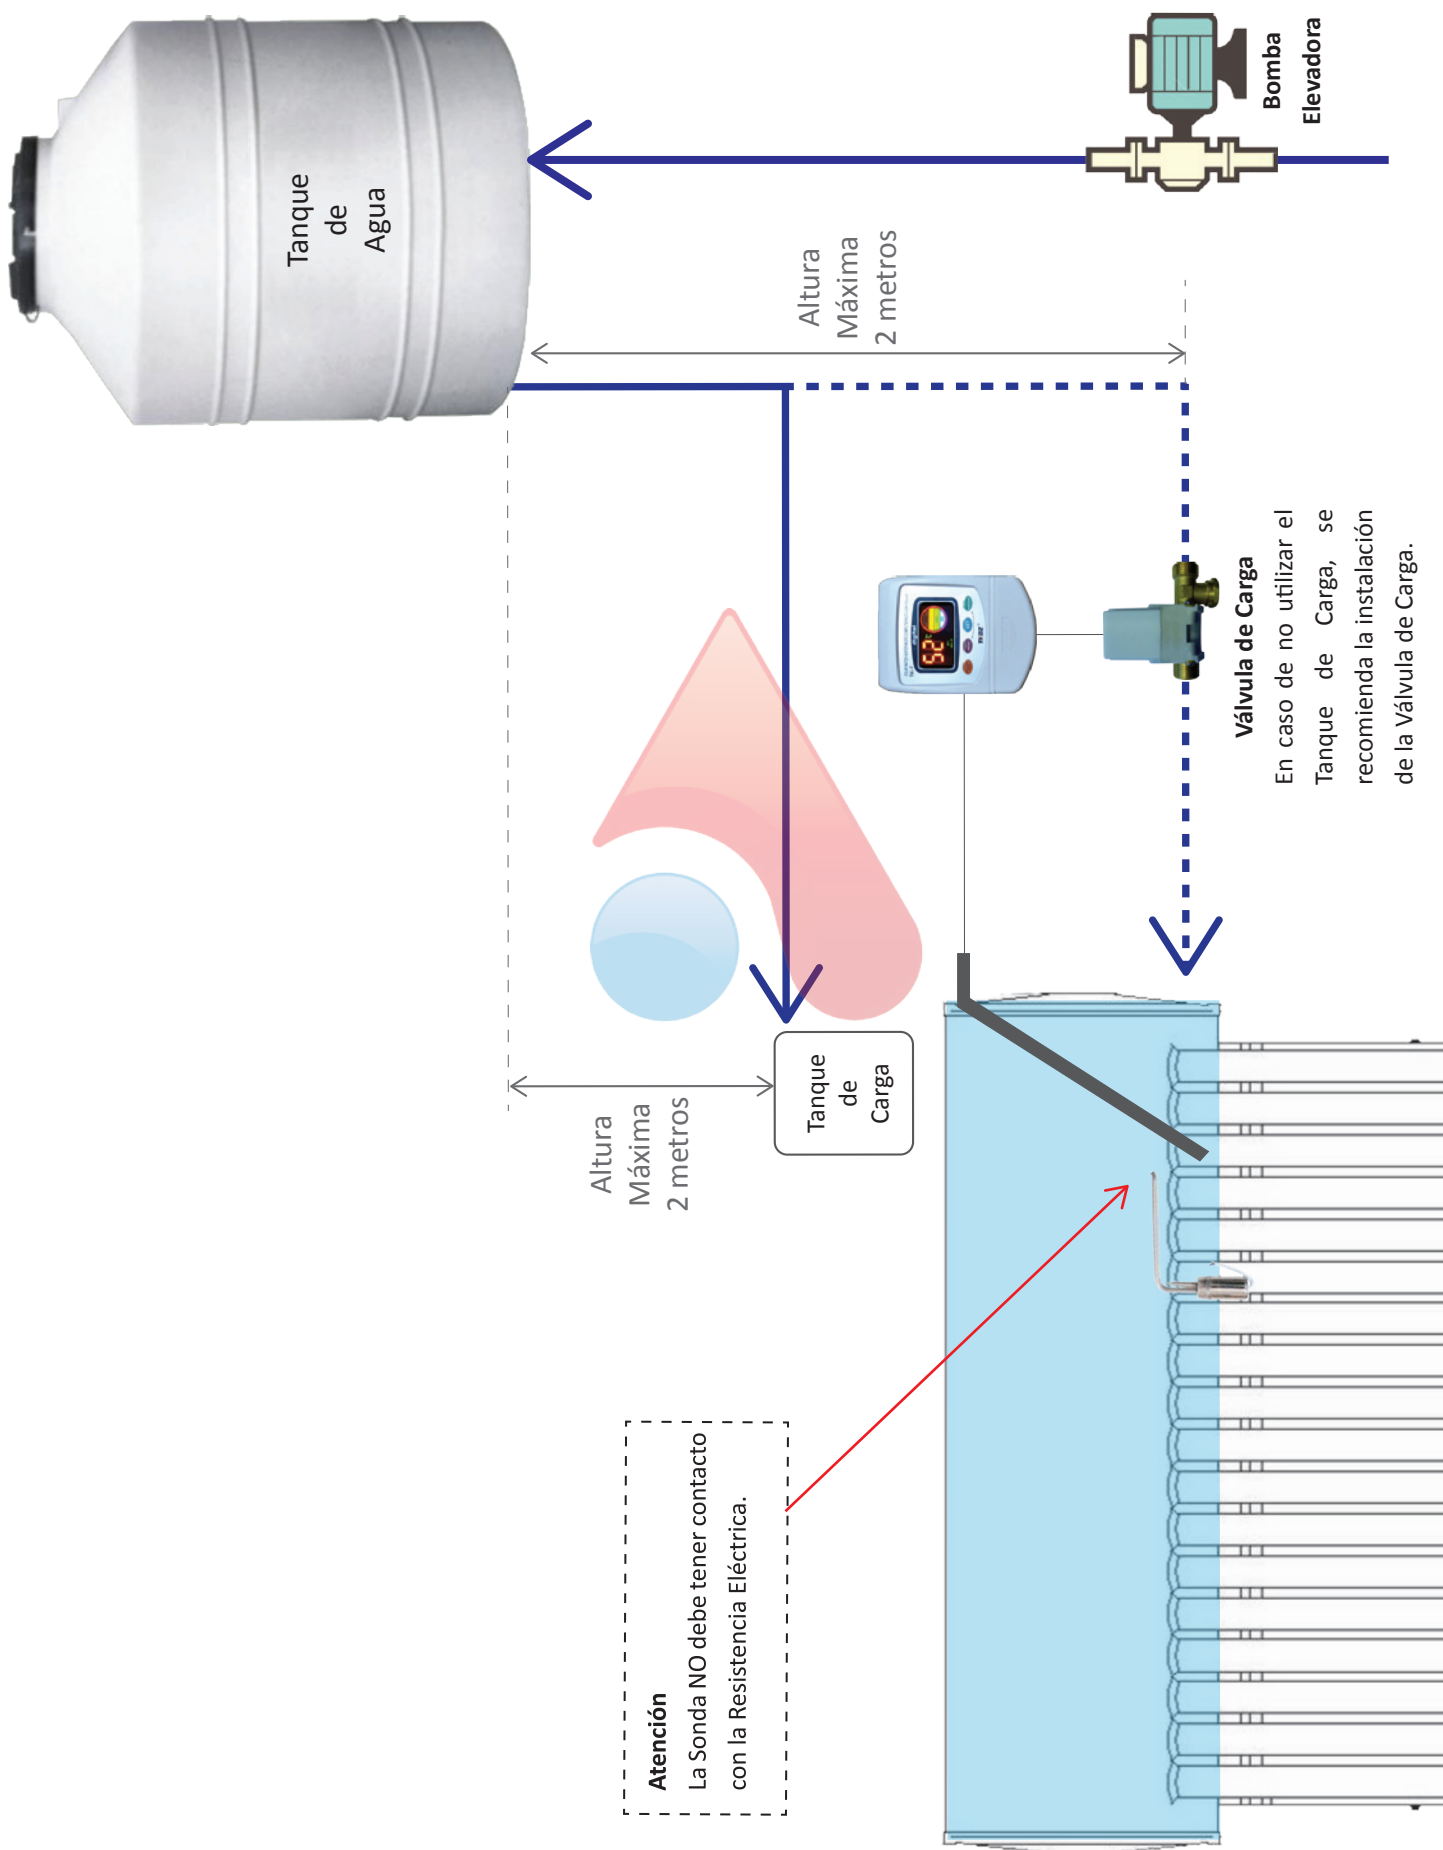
Tanque de Agua

Bomba Elevadora

Altura Máxima 2 metros

Válvula de Carga
En caso de no utilizar el Tanque de Carga, se recomienda la instalación de la Válvula de Carga.

Tanque de Carga

Altura Máxima 2 metros

Atención
La Sonda NO debe tener contacto con la Resistencia Eléctrica.